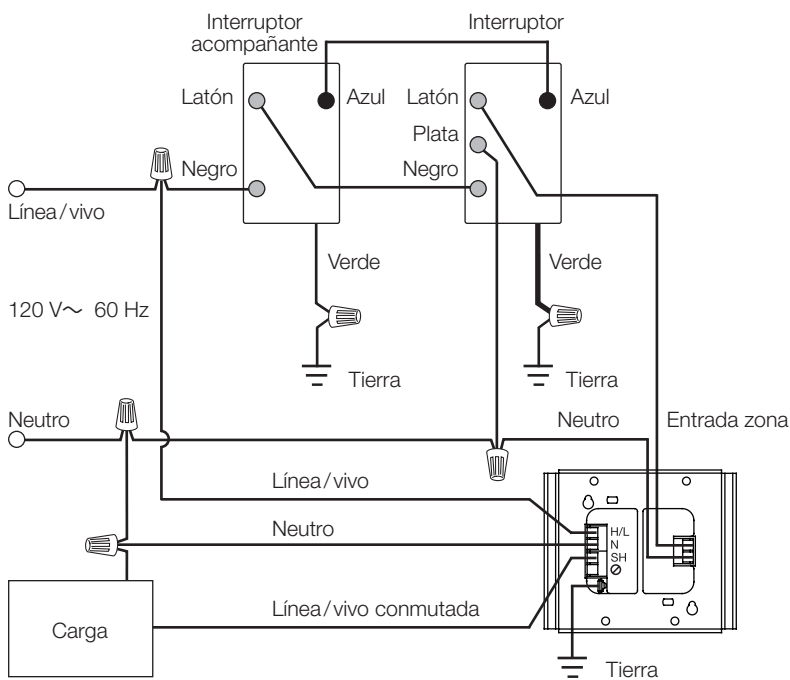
Interruptor acompañante

Interruptor

Latón

Azul

Latón

Azul

Plata

Negro

Negro

Línea/vivo

Verde

Verde

120 V∼ 60 Hz

Tierra

Tierra

Neutro

Neutro

Entrada zona

Línea/vivo

Neutro

H/L
N
SH

Línea/vivo conmutada

Carga

Tierra